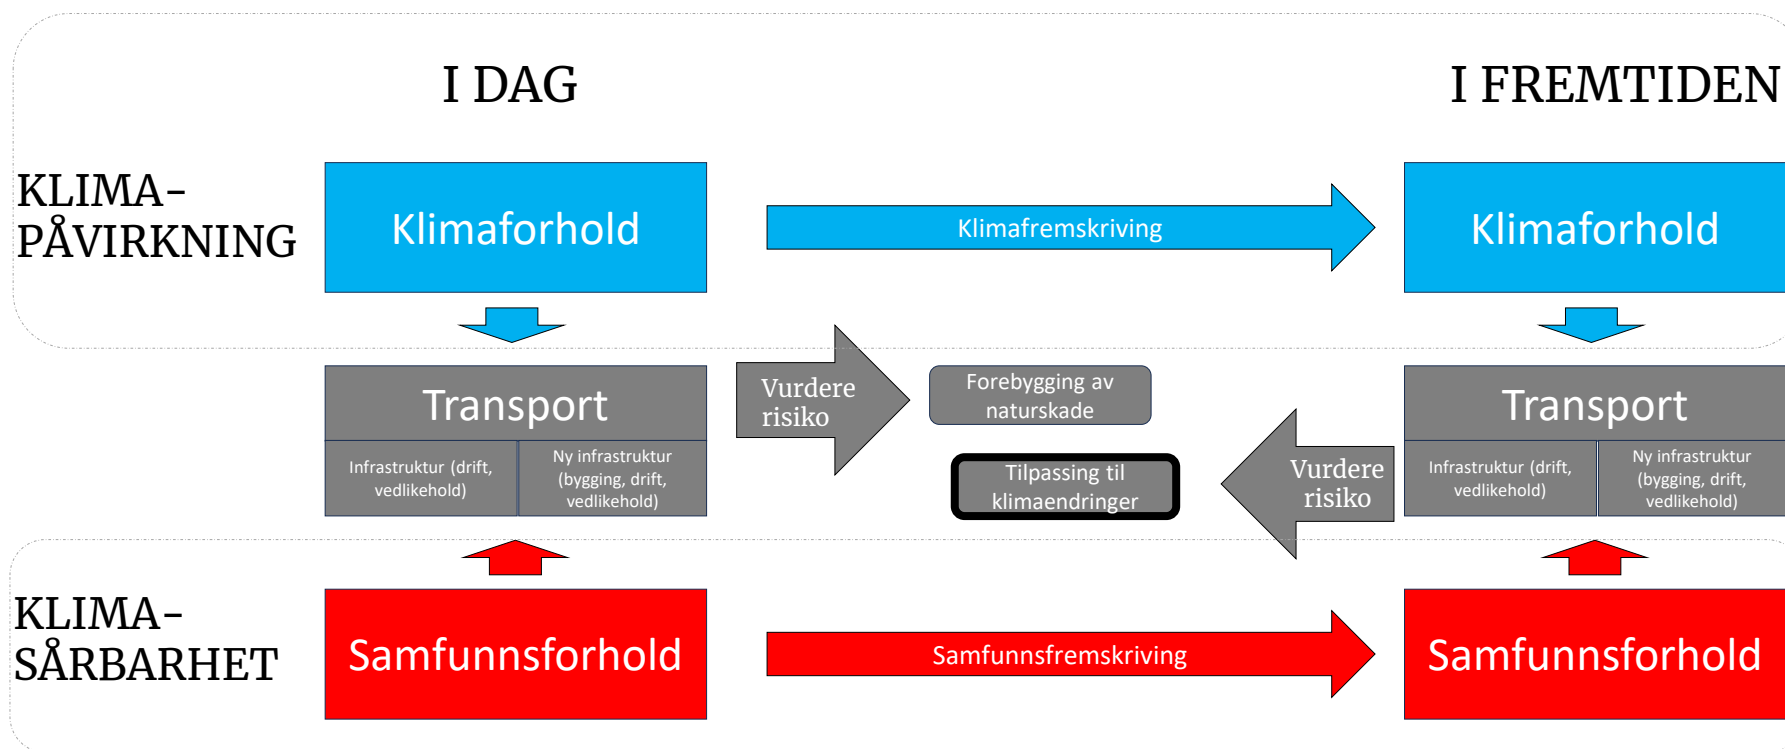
I DAG

I FREMTIDEN

KLIMA-
PÅVIRKNING

Klimaforhold

Klimafremskriving

Klimaforhold

Transport

Infrastruktur (drift, vedlikehold)

Ny infrastruktur (bygging, drift, vedlikehold)

Vurdere risiko

Forebygging av naturskade

Tilpassing til klimaendringer

Vurdere risiko

Transport

Infrastruktur (drift, vedlikehold)

Ny infrastruktur (bygging, drift, vedlikehold)

KLIMA-
SÅRBARHET

Samfunnsforhold

Samfunnsfremskriving

Samfunnsforhold